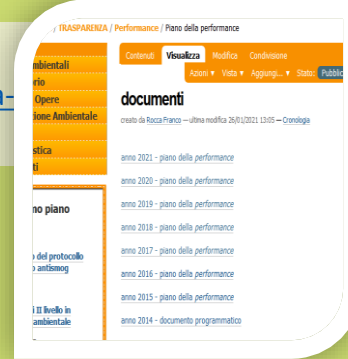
/ TRASPARENZA / Performance / Piano della performance

mbientali
rio
Opere
ione Ambientale
stica
ti

no piano

del protocollo
antismog

II livello in
ambientale

Contenuti Visualizza Modifica Condivisione

Azioni ▼ Vista ▼ Aggiungi... ▼ Stato: Pubblic

documenti

creato da Rocca Franco — ultima modifica 26/01/2021 13:05 — Cronologia

anno 2021 - piano della performance

anno 2020 - piano della performance

anno 2019 - piano della performance

anno 2018 - piano della performance

anno 2017 - piano della performance

anno 2016 - piano della performance

anno 2015 - piano della performance

anno 2014 - documento programmatico